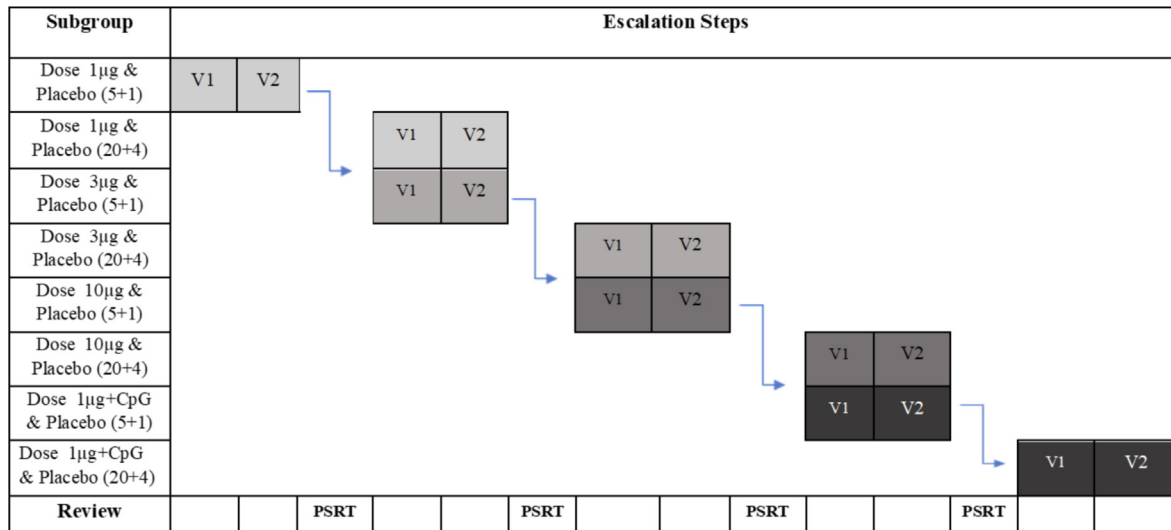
| Subgroup | Escalation Steps | | | | | | | | | | | | | |
|---|---|---|---|---|---|---|---|---|---|---|---|---|---|---|
| Dose 1µg & Placebo (5+1) | V1 | V2 | | | | | | | | | | | | |
| Dose 1µg & Placebo (20+4) | | | | V1 | V2 | | | | | | | | | |
| Dose 3µg & Placebo (5+1) | | | | V1 | V2 | | | | | | | | | |
| Dose 3µg & Placebo (20+4) | | | | | | | V1 | V2 | | | | | | |
| Dose 10µg & Placebo (5+1) | | | | | | | V1 | V2 | | | | | | |
| Dose 10µg & Placebo (20+4) | | | | | | | | | | V1 | V2 | | | |
| Dose 1µg+CpG & Placebo (5+1) | | | | | | | | | | V1 | V2 | | | |
| Dose 1µg+CpG & Placebo (20+4) | | | | | | | | | | | | | V1 | V2 |
| Review | | | PSRT | | | PSRT | | | PSRT | | | PSRT | | |